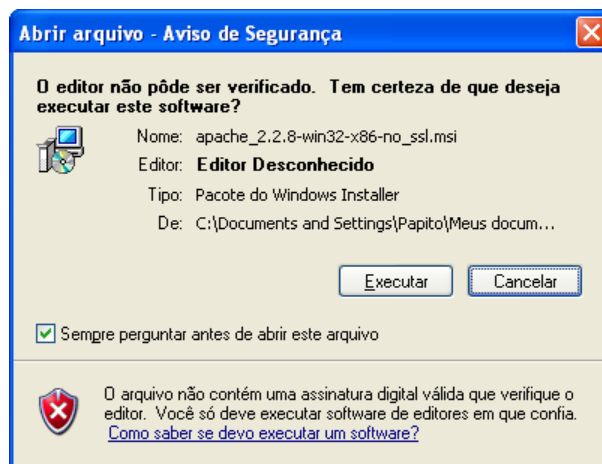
Abrir arquivo - Aviso de Segurança

O editor não pôde ser verificado. Tem certeza de que deseja executar este software?

Nome: apache_2.2.8-win32-x86-no_ssl.msi

Editor: Editor Desconhecido

Tipo: Pacote do Windows Installer

De: C:\Documents and Settings\Papito\Meus docum...

Executar

Cancelar

Sempre perguntar antes de abrir este arquivo

O arquivo não contém uma assinatura digital válida que verifique o editor. Você só deve executar software de editores em que confia. Como saber se devo executar um software?